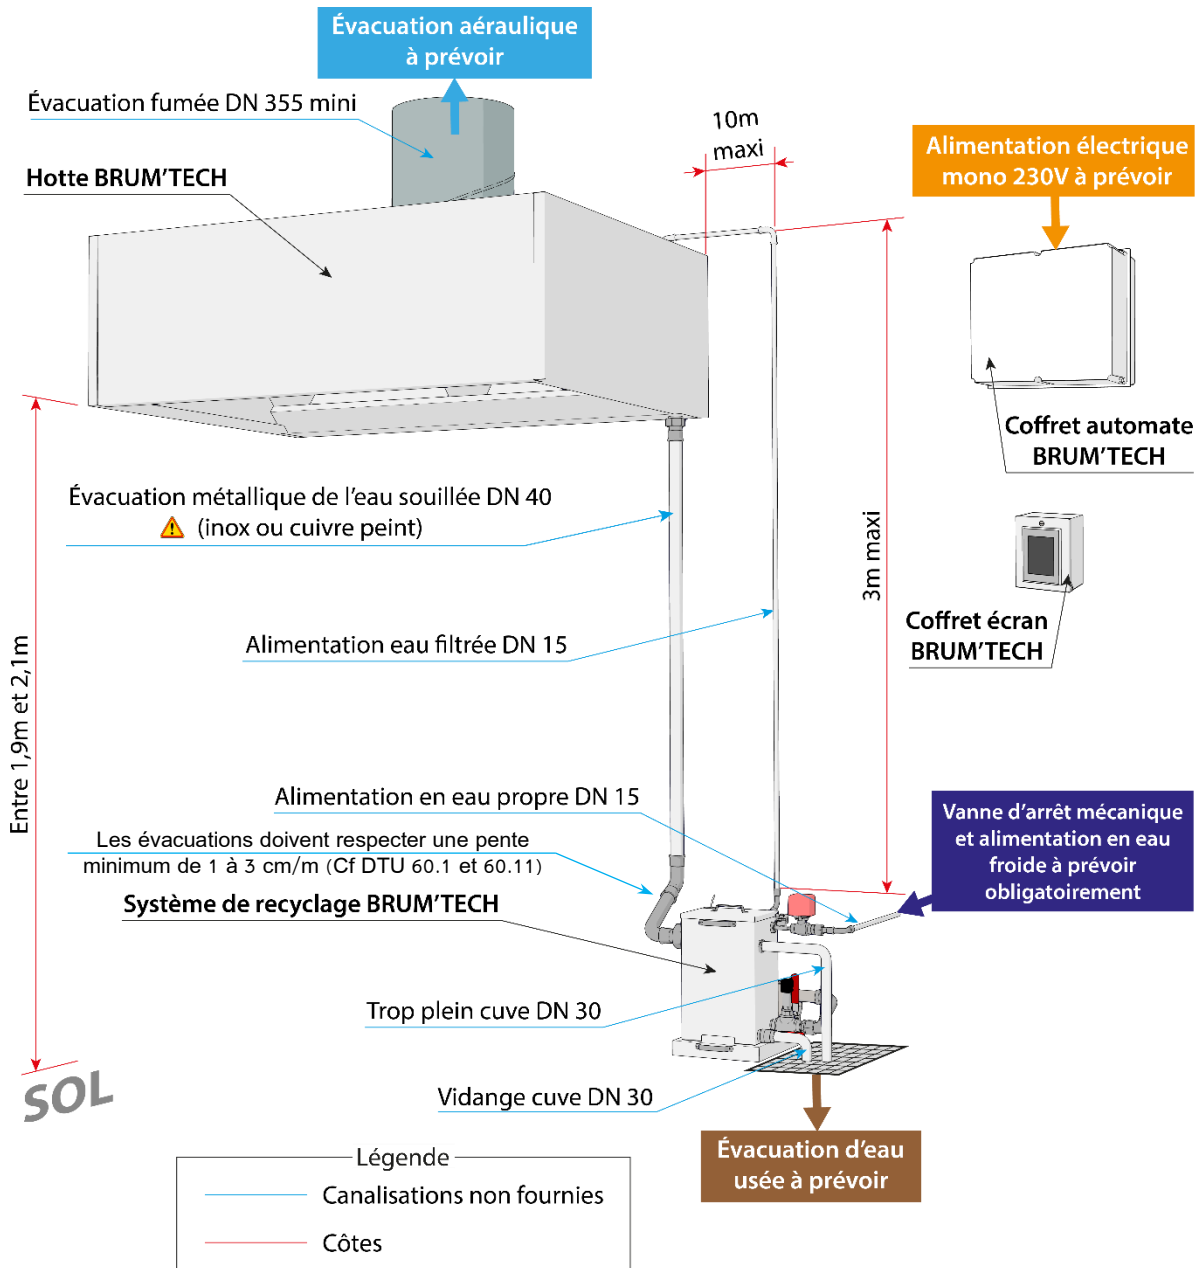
Évacuation aéraulique à prévoir

Évacuation fumée DN 355 mini

Hotte BRUM'TECH

10m maxi

Alimentation électrique mono 230V à prévoir

Coffret automate BRUM'TECH

Évacuation métallique de l'eau souillée DN 40
⚠ (inox ou cuivre peint)

3m maxi

Coffret écran BRUM'TECH

Alimentation eau filtrée DN 15

Entre 1,9m et 2,1m

Alimentation en eau propre DN 15

Les évacuations doivent respecter une pente minimum de 1 à 3 cm/m (Cf DTU 60.1 et 60.11)

Vanne d'arrêt mécanique et alimentation en eau froide à prévoir obligatoirement

Système de recyclage BRUM'TECH

Trop plein cuve DN 30

SOL

Vidange cuve DN 30

Évacuation d'eau usée à prévoir

Légende
Canalisations non fournies
Côtes